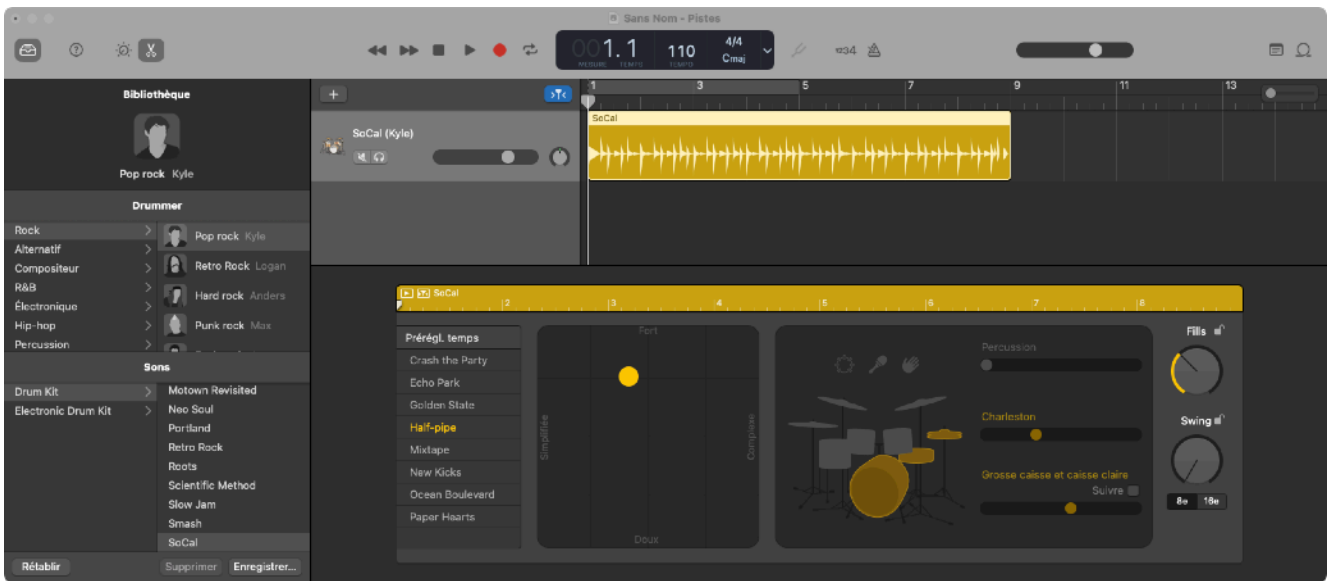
Sans Nom - Pistes

001.1 MESURE TEMPS 110 TEMPO 4/4 Cmaj

⌘34

Bibliothèque

Pop rock Kyle

Drummer

Rock
Alternatif
Compositeur
R&B
Électronique
Hip-hop
Percussion

Pop rock Kyle
Retro Rock Logan
Hard rock Anders
Punk rock Max

Sons

Drum Kit
Electronic Drum Kit

Motown Revisited
Neo Soul
Portland
Retro Rock
Roots
Scientific Method
Slow Jam
Smash
SoCal

Rétablir
Supprimer
Enregistrer...

1 3 5 7 9 11 13

SoCal (Kyle)

SoCal

SoCal

2 3 4 5 6 7 8

Prérégl. temps
Crash the Party
Echo Park
Golden State
Half-pipe
Mixtape
New Kicks
Ocean Boulevard
Paper Hearts

Fort
Simplifié
Complexe
Doux

Percussion
Charleston
Grosse caisse et caisse claire
Suivre

Fills
Swing
8e 16e